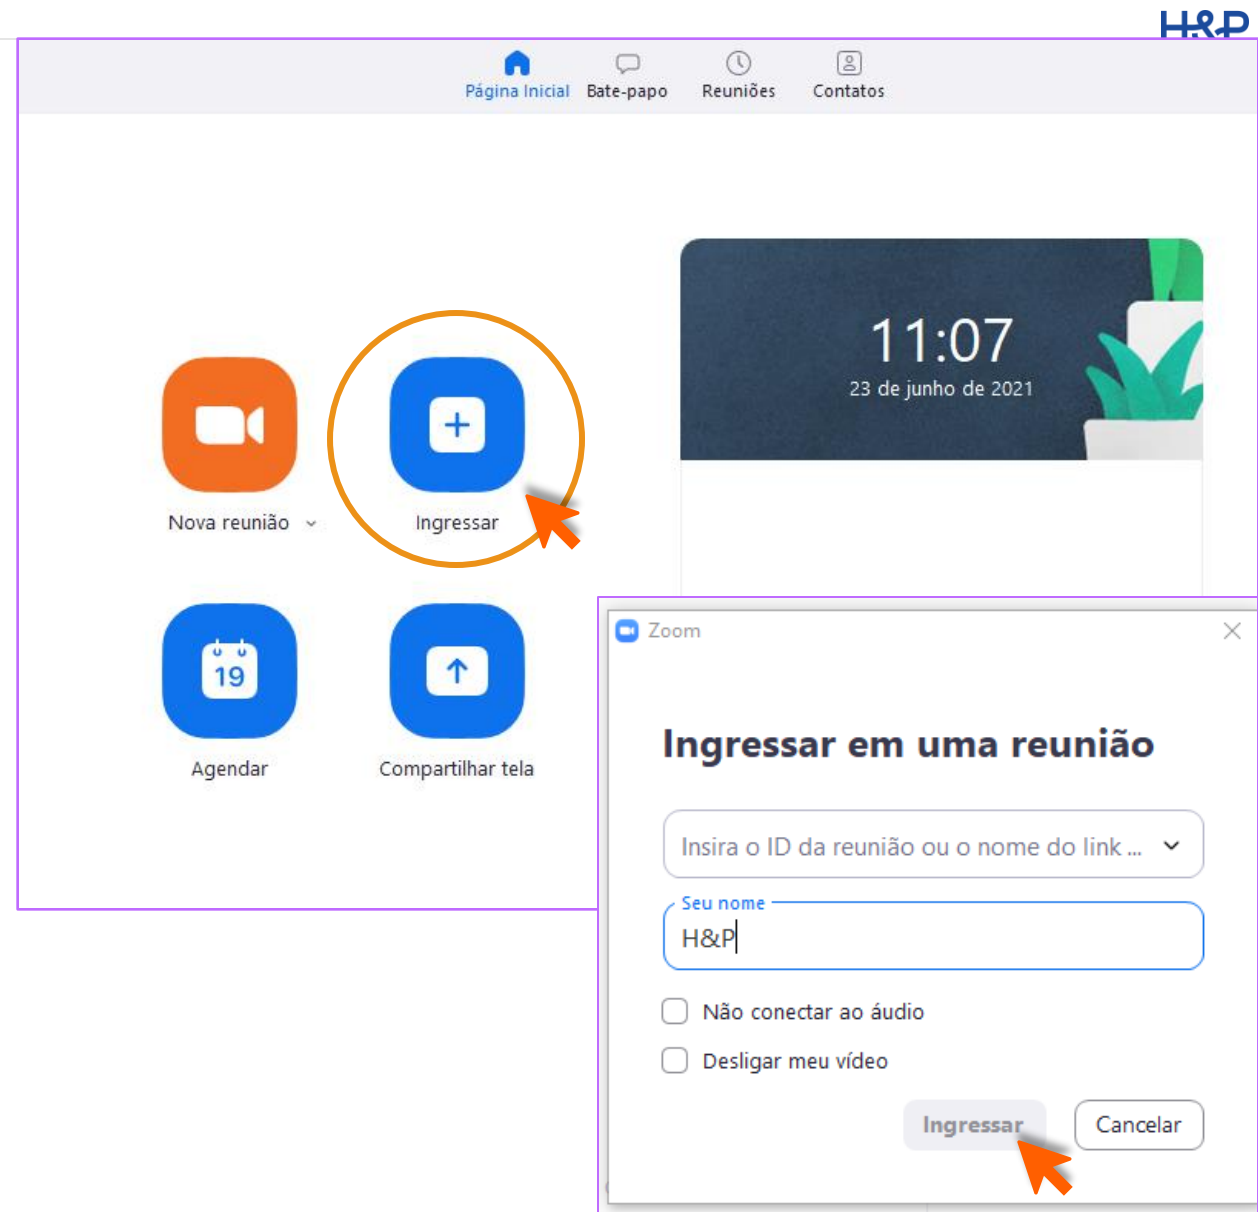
H&P

Página Inicial Bate-papo Reuniões Contatos

11:07
23 de junho de 2021

Nova reunião

Ingressar

19
Agendar

Compartilhar tela

Zoom

Ingressar em uma reunião

Insira o ID da reunião ou o nome do link ...

Seu nome
H&P

Não conectar ao áudio

Desligar meu vídeo

Ingressar Cancelar